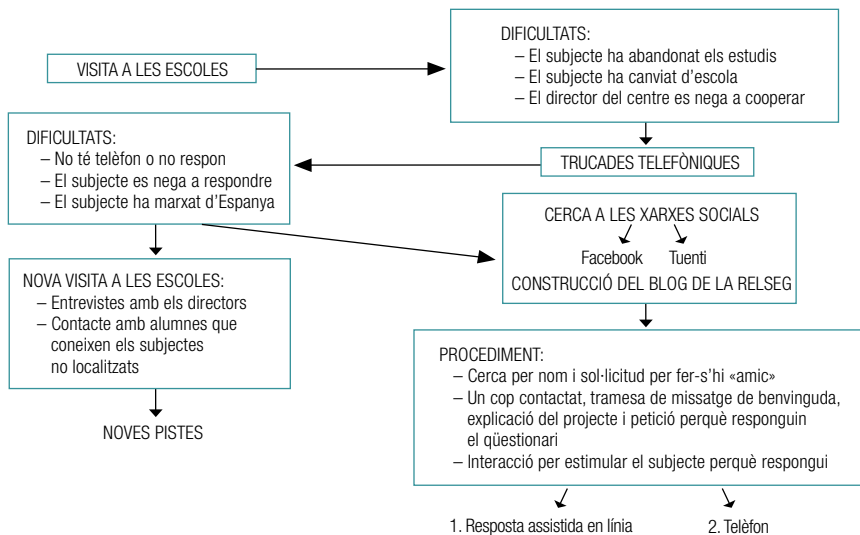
VISITA A LES ESCOLES

DIFICULTATS:
– El subjecte ha abandonat els estudis
– El subjecte ha canviat d'escola
– El director del centre es nega a cooperar

TRUCADES TELEFÒNIQUES

DIFICULTATS:
– No té telèfon o no respon
– El subjecte es nega a respondre
– El subjecte ha marxat d'Espanya

CERCA A LES XARXES SOCIALS
Facebook Tuenti
CONSTRUCCIÓ DEL BLOG DE LA RELSEG

NOVA VISITA A LES ESCOLES:
– Entrevistes amb els directors
– Contacte amb alumnes que coneixen els subjectes no localitzats

NOVES PISTES

PROCEDIMENT:
– Cerca per nom i sol·licitud per fer-s'hi «amic»
– Un cop contactat, tramesa de missatge de benvinguda, explicació del projecte i petició perquè responguin el qüestionari
– Interacció per estimular el subjecte perquè respongui

1. Resposta assistida en línia
2. Telèfon